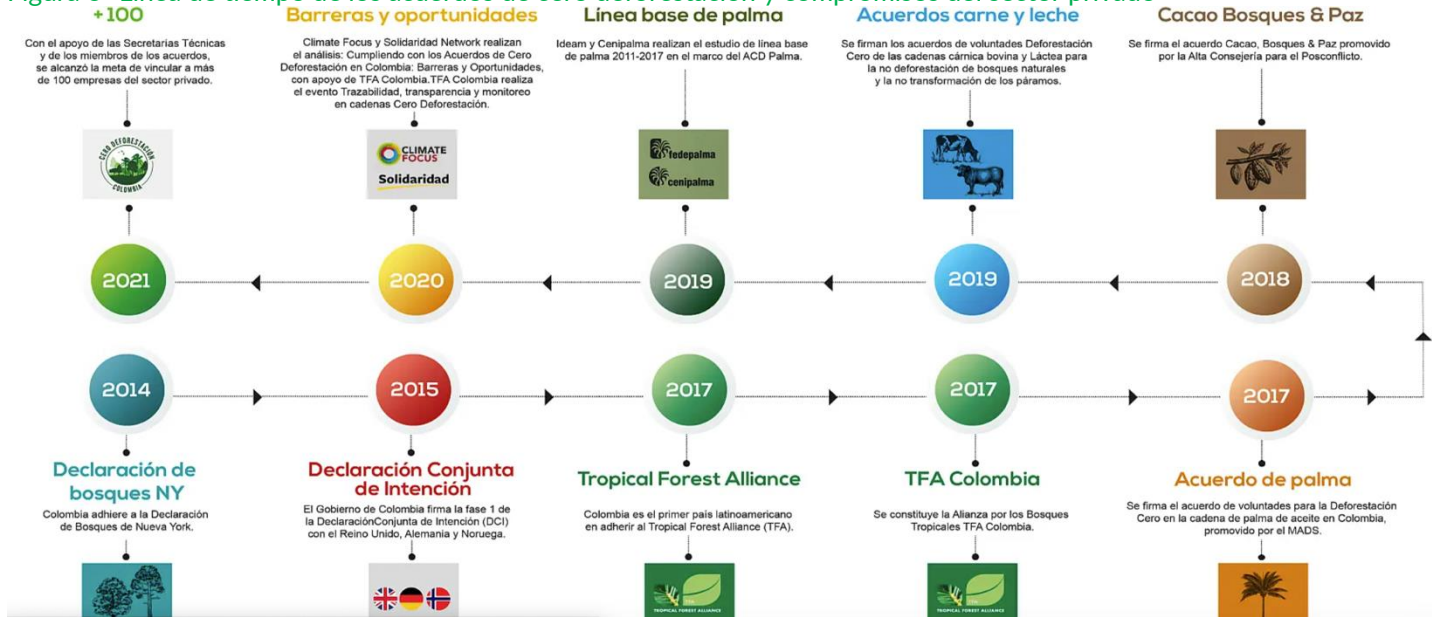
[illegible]

+100

Con el apoyo de las Secretarias Técnicas y de los miembros de los acuerdos, se alcanzó la meta de vincular a más de 100 empresas del sector privado.

CERO DEFORESTACIÓN COLOMBIA

Barreras y oportunidades

Climate Focus y Solidaridad Network realizan el análisis: Cumpliendo con los Acuerdos de Cero Deforestación en Colombia: Barreras y Oportunidades, con apoyo de TFA Colombia.TFA Colombia realiza el evento Trazabilidad, transparencia y monitoreo en cadenas Cero Deforestación.

CLIMATE FOCUS

Solidaridad

Línea base de palma

Ideam y Cenipalma realizan el estudio de línea base de palma 2011-2017 en el marco del ACD Palma.

fedepalma

cenipalma

Acuerdos carne y leche

Se firman los acuerdos de voluntades Deforestación Cero de las cadenas cárnica bovina y Láctea para la no deforestación de bosques naturales y la no transformación de los páramos.

Cacao Bosques & Paz

Se firma el acuerdo Cacao, Bosques & Paz promovido por la Alta Consejería para el Posconflicto.

2021

2020

2019

2019

2018

2014

2015

2017

2017

2017

Declaración de bosques NY

Colombia adhiere a la Declaración de Bosques de Nueva York.

Declaración Conjunta de Intención

El Gobierno de Colombia firma la fase 1 de la DeclaraciónConjunta de Intención (DCI) con el Reino Unido, Alemania y Noruega.

Tropical Forest Alliance

Colombia es el primer país latinoamericano en adherir al Tropical Forest Alliance (TFA).

TROPICAL FOREST ALLIANCE

TFA Colombia

Se constituye la Alianza por los Bosques Tropicales TFA Colombia.

TROPICAL FOREST ALLIANCE

Acuerdo de palma

Se firma el acuerdo de voluntades para la Deforestación Cero en la cadena de palma de aceite en Colombia, promovido por el MADS.